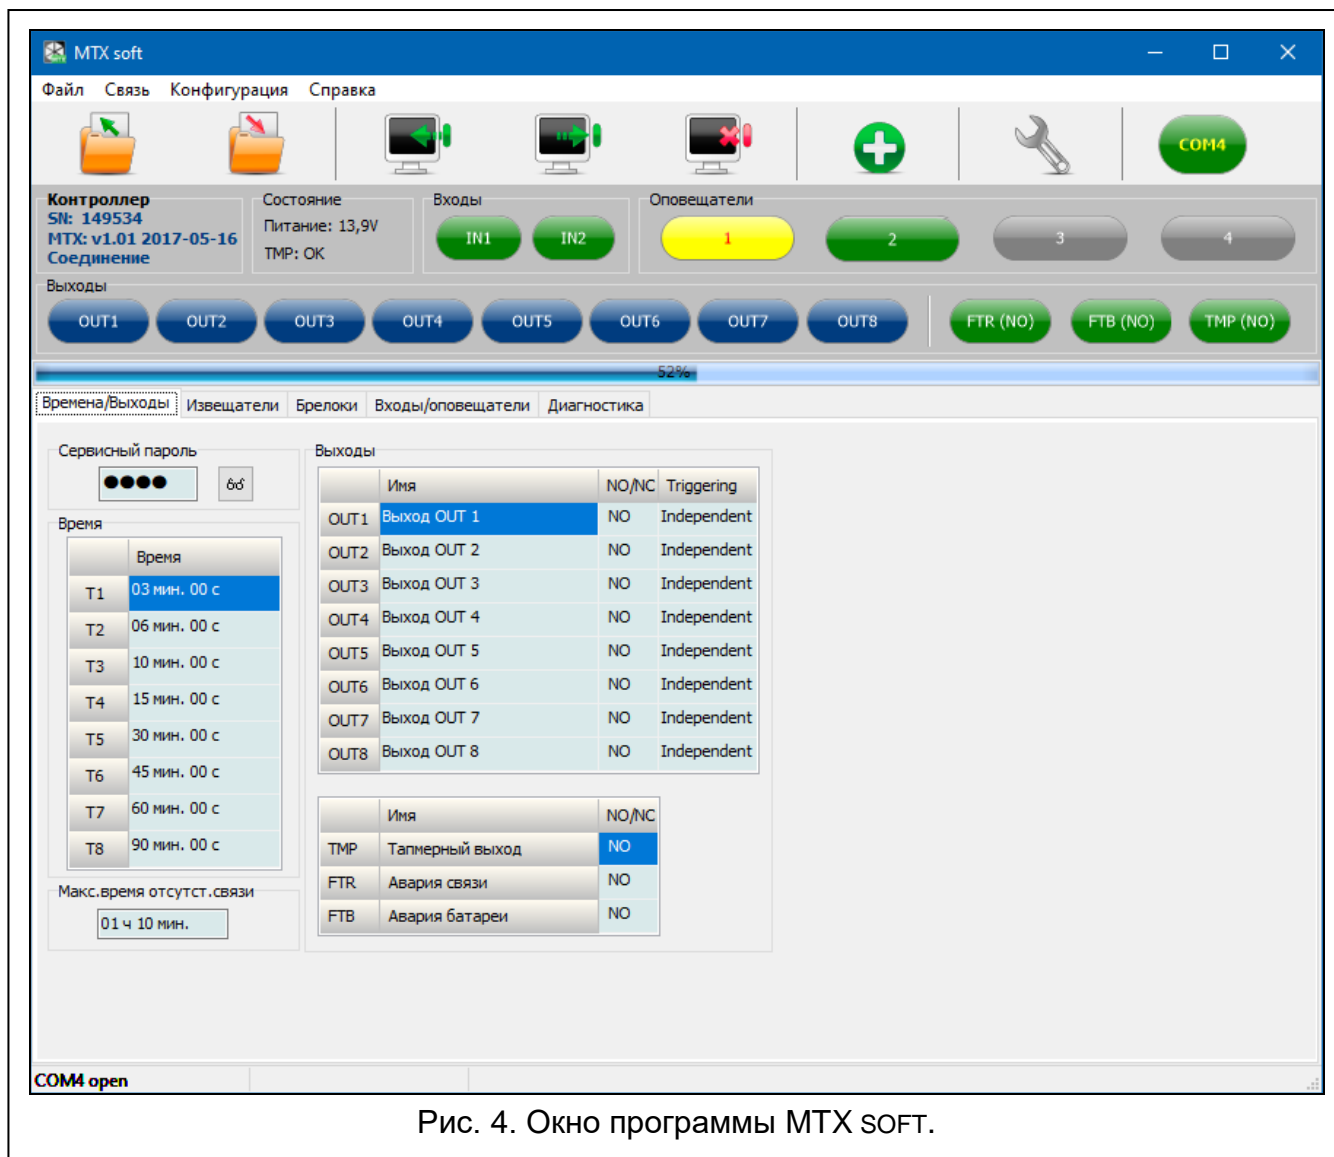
MTX soft

Файл Связь Конфигурация Справка

COM4

Контроллер
SN: 149534
MTX: v1.01 2017-05-16
Соединение

Состояние
Питание: 13,9V
TMP: OK

Входы
IN1 IN2

Оповещатели
1 2 3 4

Выходы
OUT1 OUT2 OUT3 OUT4 OUT5 OUT6 OUT7 OUT8 FTR (NO) FTB (NO) TMP (NO)

52%

Времена/Выходы Извещатели Брелоки Входы/оповещатели Диагностика

Сервисный пароль
●●●●

Время

| | Время |
|---|---|
| T1 | 03 мин. 00 с |
| T2 | 06 мин. 00 с |
| T3 | 10 мин. 00 с |
| T4 | 15 мин. 00 с |
| T5 | 30 мин. 00 с |
| T6 | 45 мин. 00 с |
| T7 | 60 мин. 00 с |
| T8 | 90 мин. 00 с |

Макс.время отсутст.связи
01 ч 10 мин.

Выходы

| | Имя | NO/NC | Triggering |
|---|---|---|---|
| OUT1 | Выход OUT 1 | NO | Independent |
| OUT2 | Выход OUT 2 | NO | Independent |
| OUT3 | Выход OUT 3 | NO | Independent |
| OUT4 | Выход OUT 4 | NO | Independent |
| OUT5 | Выход OUT 5 | NO | Independent |
| OUT6 | Выход OUT 6 | NO | Independent |
| OUT7 | Выход OUT 7 | NO | Independent |
| OUT8 | Выход OUT 8 | NO | Independent |

| | Имя | NO/NC |
|---|---|---|
| TMP | Тамперный выход | NO |
| FTR | Авария связи | NO |
| FTB | Авария батареи | NO |

COM4 open

Рис. 4. Окно программы MTX SOFT.